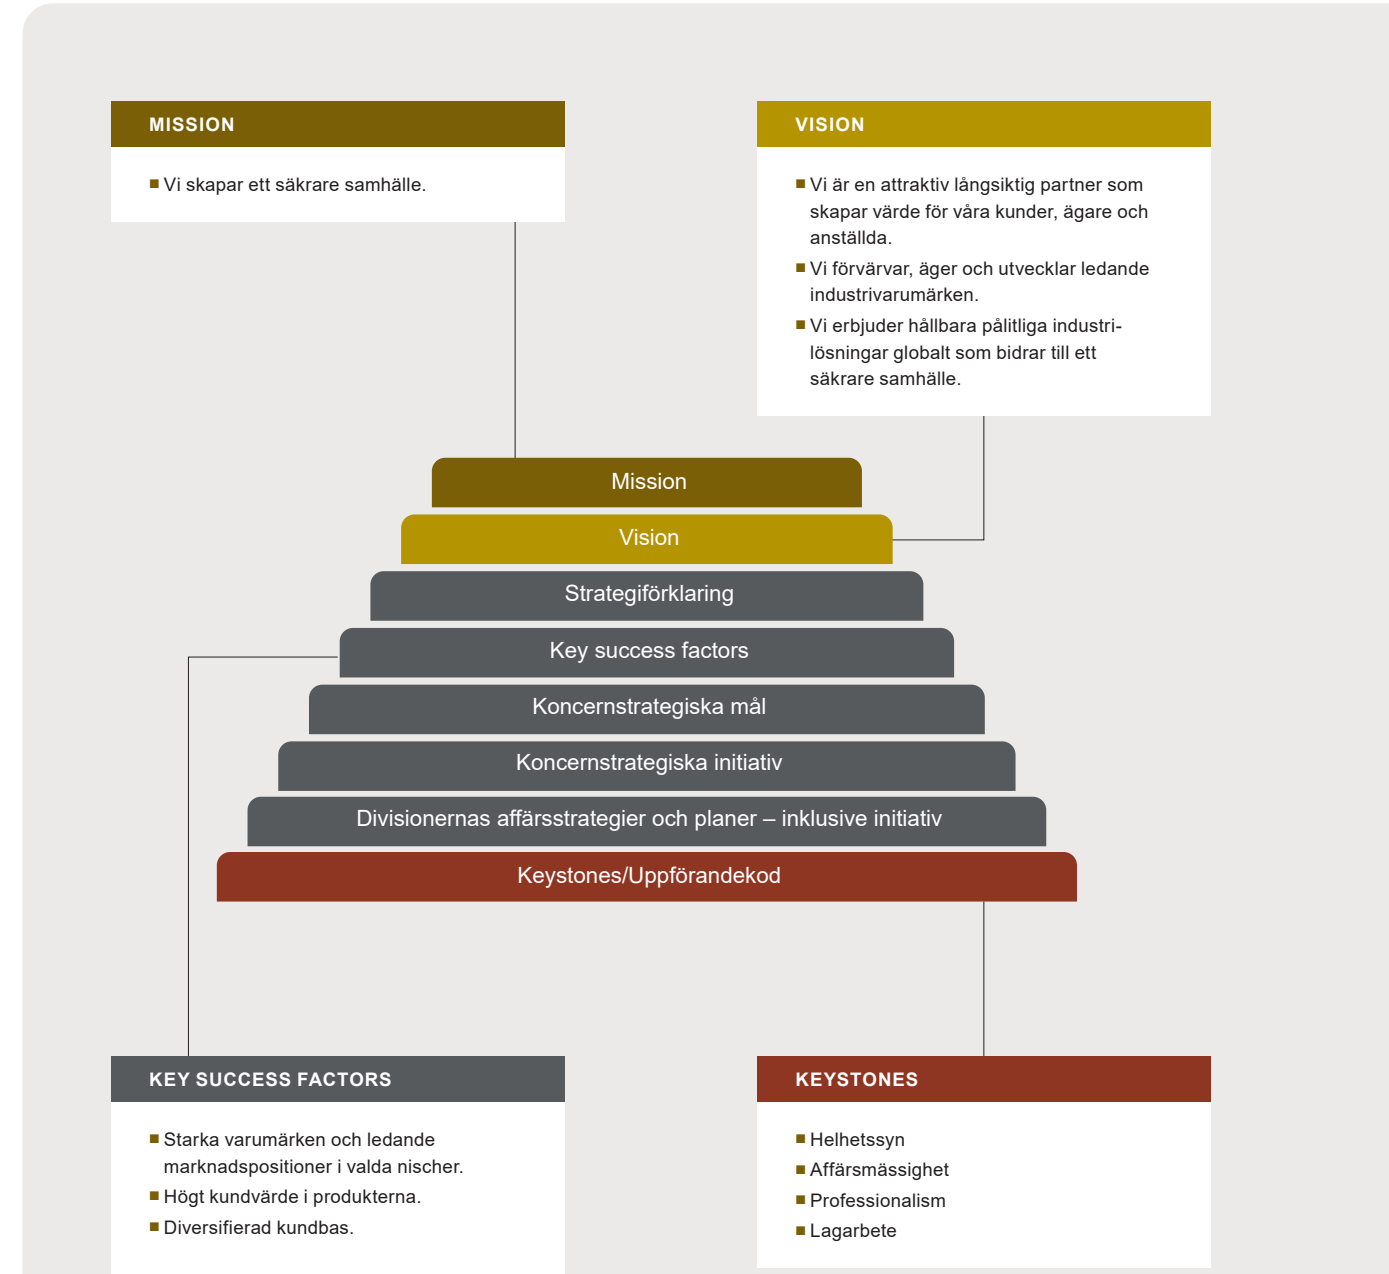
MISSION

■ Vi skapar ett säkrare samhälle.

VISION

■ Vi är en attraktiv långsiktig partner som skapar värde för våra kunder, ägare och anställda.
■ Vi förvärvar, äger och utvecklar ledande industrivarumärken.
■ Vi erbjuder hållbara pålitliga industrilösningar globalt som bidrar till ett säkrare samhälle.

Mission
Vision
Strategiförklaring
Key success factors
Koncernstrategiska mål
Koncernstrategiska initiativ
Divisionernas affärsstrategier och planer – inklusive initiativ
Keystones/Uppförandekod

KEY SUCCESS FACTORS

■ Starka varumärken och ledande marknadspositioner i valda nischer.
■ Högt kundvärde i produkterna.
■ Diversifierad kundbas.

KEYSTONES

■ Helhetssyn
■ Affärsmässighet
■ Professionalism
■ Lagarbete